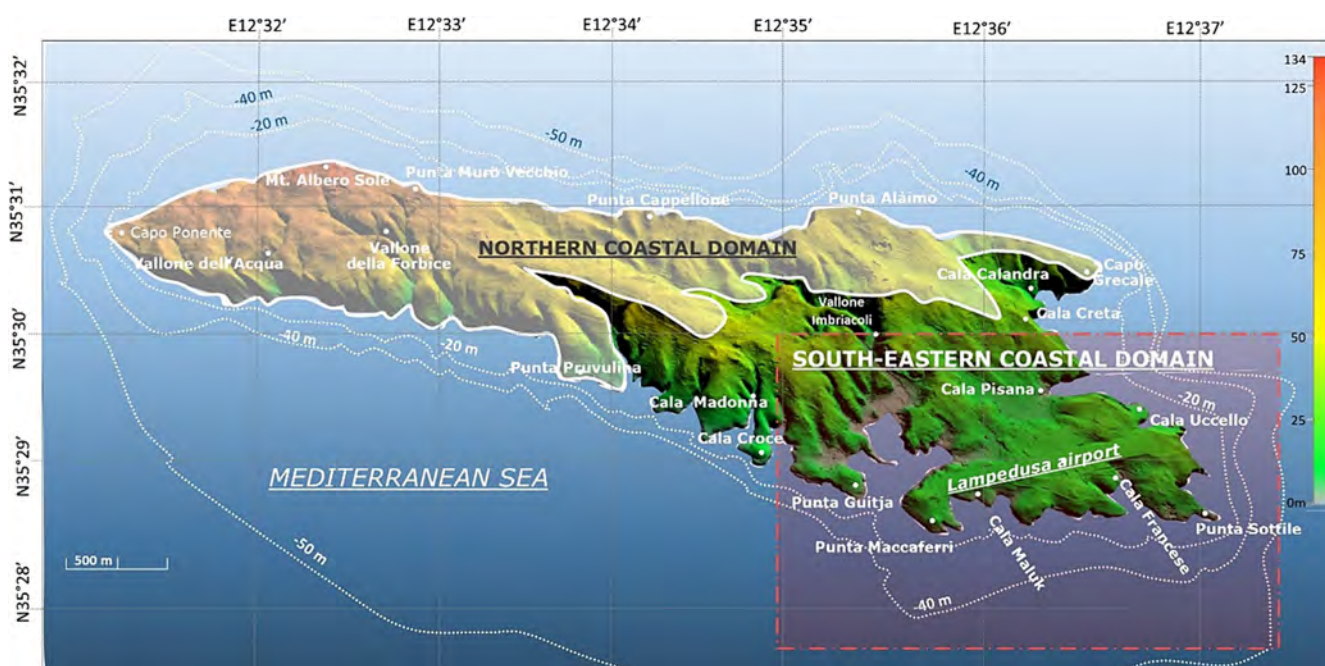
E12°32′ E12°33′ E12°34′ E12°35′ E12°36′ E12°37′

N35°32′
N35°31′
N35°30′
N35°29′
N35°28′

134
125
100
75
50
25
0m

-40 m
-20 m
-50 m
-40 m
Mt. Albero Sole
Punta Muro Vecchio
Punta Cappellone
Punta Alaimo
Capo Ponente
Vallone dell'Acqua
Vallone della Forbice
NORTHERN COASTAL DOMAIN
Cala Calandra
Capo Grecale
Vallone Imbriacoli
Cala Creta
-40 m
-20 m
Punta Pruvulina
SOUTH-EASTERN COASTAL DOMAIN
Cala Pisana
Cala Madonna
-20 m
Cala Uccello
Cala Croce
Lampedusa airport
MEDITERRANEAN SEA
Punta Guitja
Cala Francese
Punta Sottile
Cala Maluk
Punta Maccaferri
500 m
-50 m
-40 m